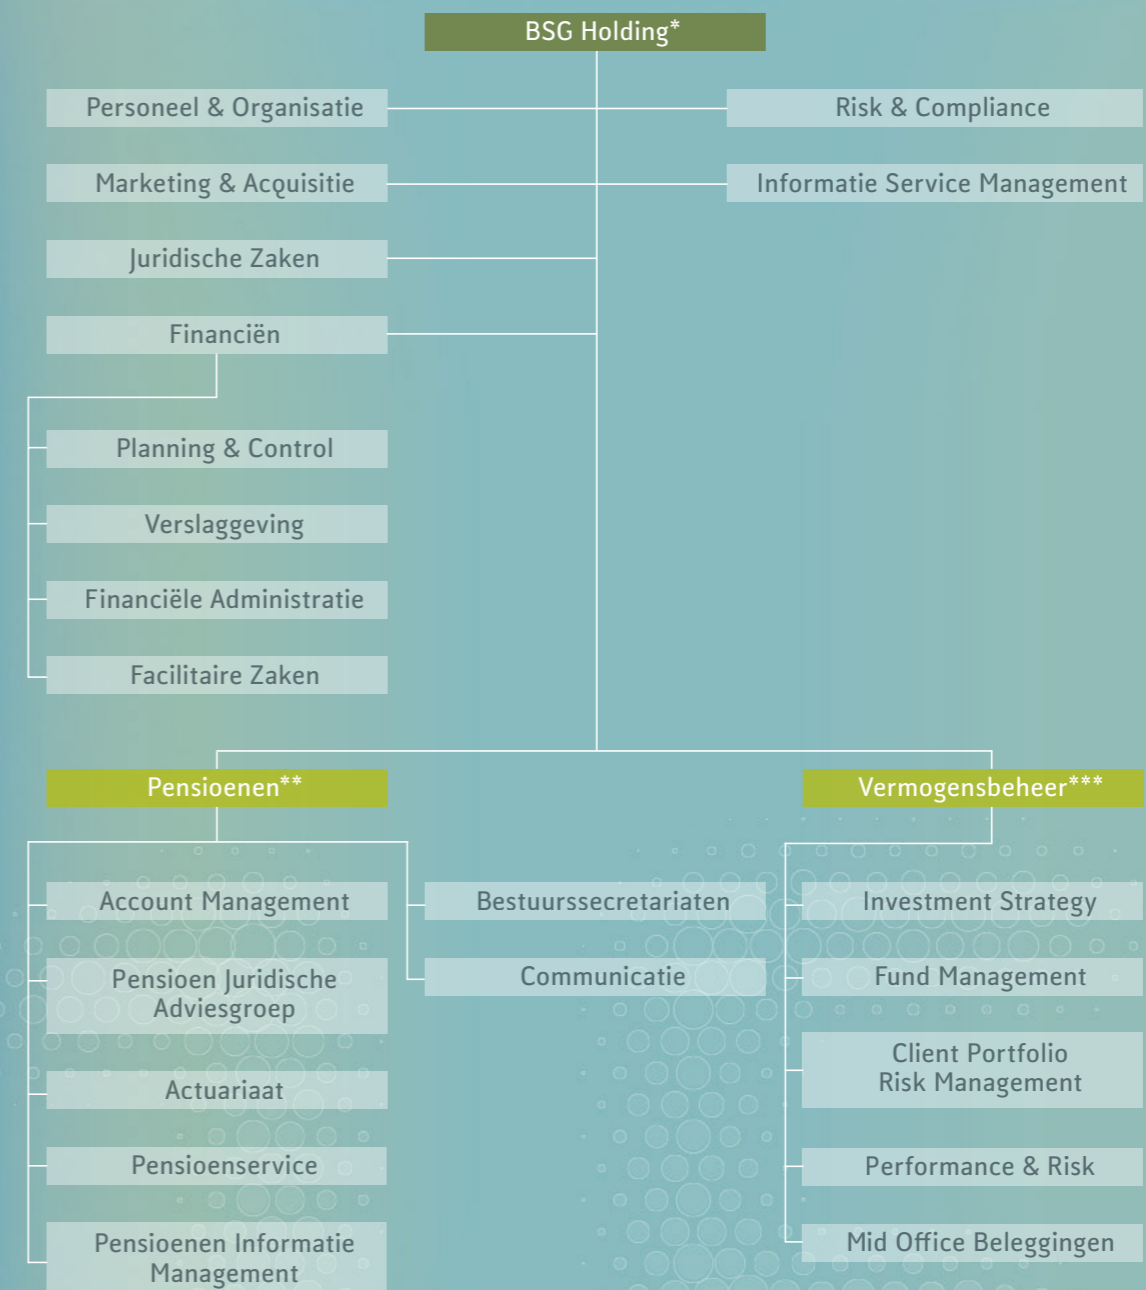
BSG Holding*

Personeel & Organisatie

Risk & Compliance

Marketing & Acquisitie

Informatie Service Management

Juridische Zaken

Financiën

Planning & Control

Verslaggeving

Financiële Administratie

Facilitaire Zaken

Pensioenen**

Vermogensbeheer***

Account Management

Pensioen Juridische Adviesgroep

Actuariaat

Pensioenservice

Pensioenen Informatie Management

Bestuurssecretariaten

Communicatie

Investment Strategy

Fund Management

Client Portfolio Risk Management

Performance & Risk

Mid Office Beleggingen